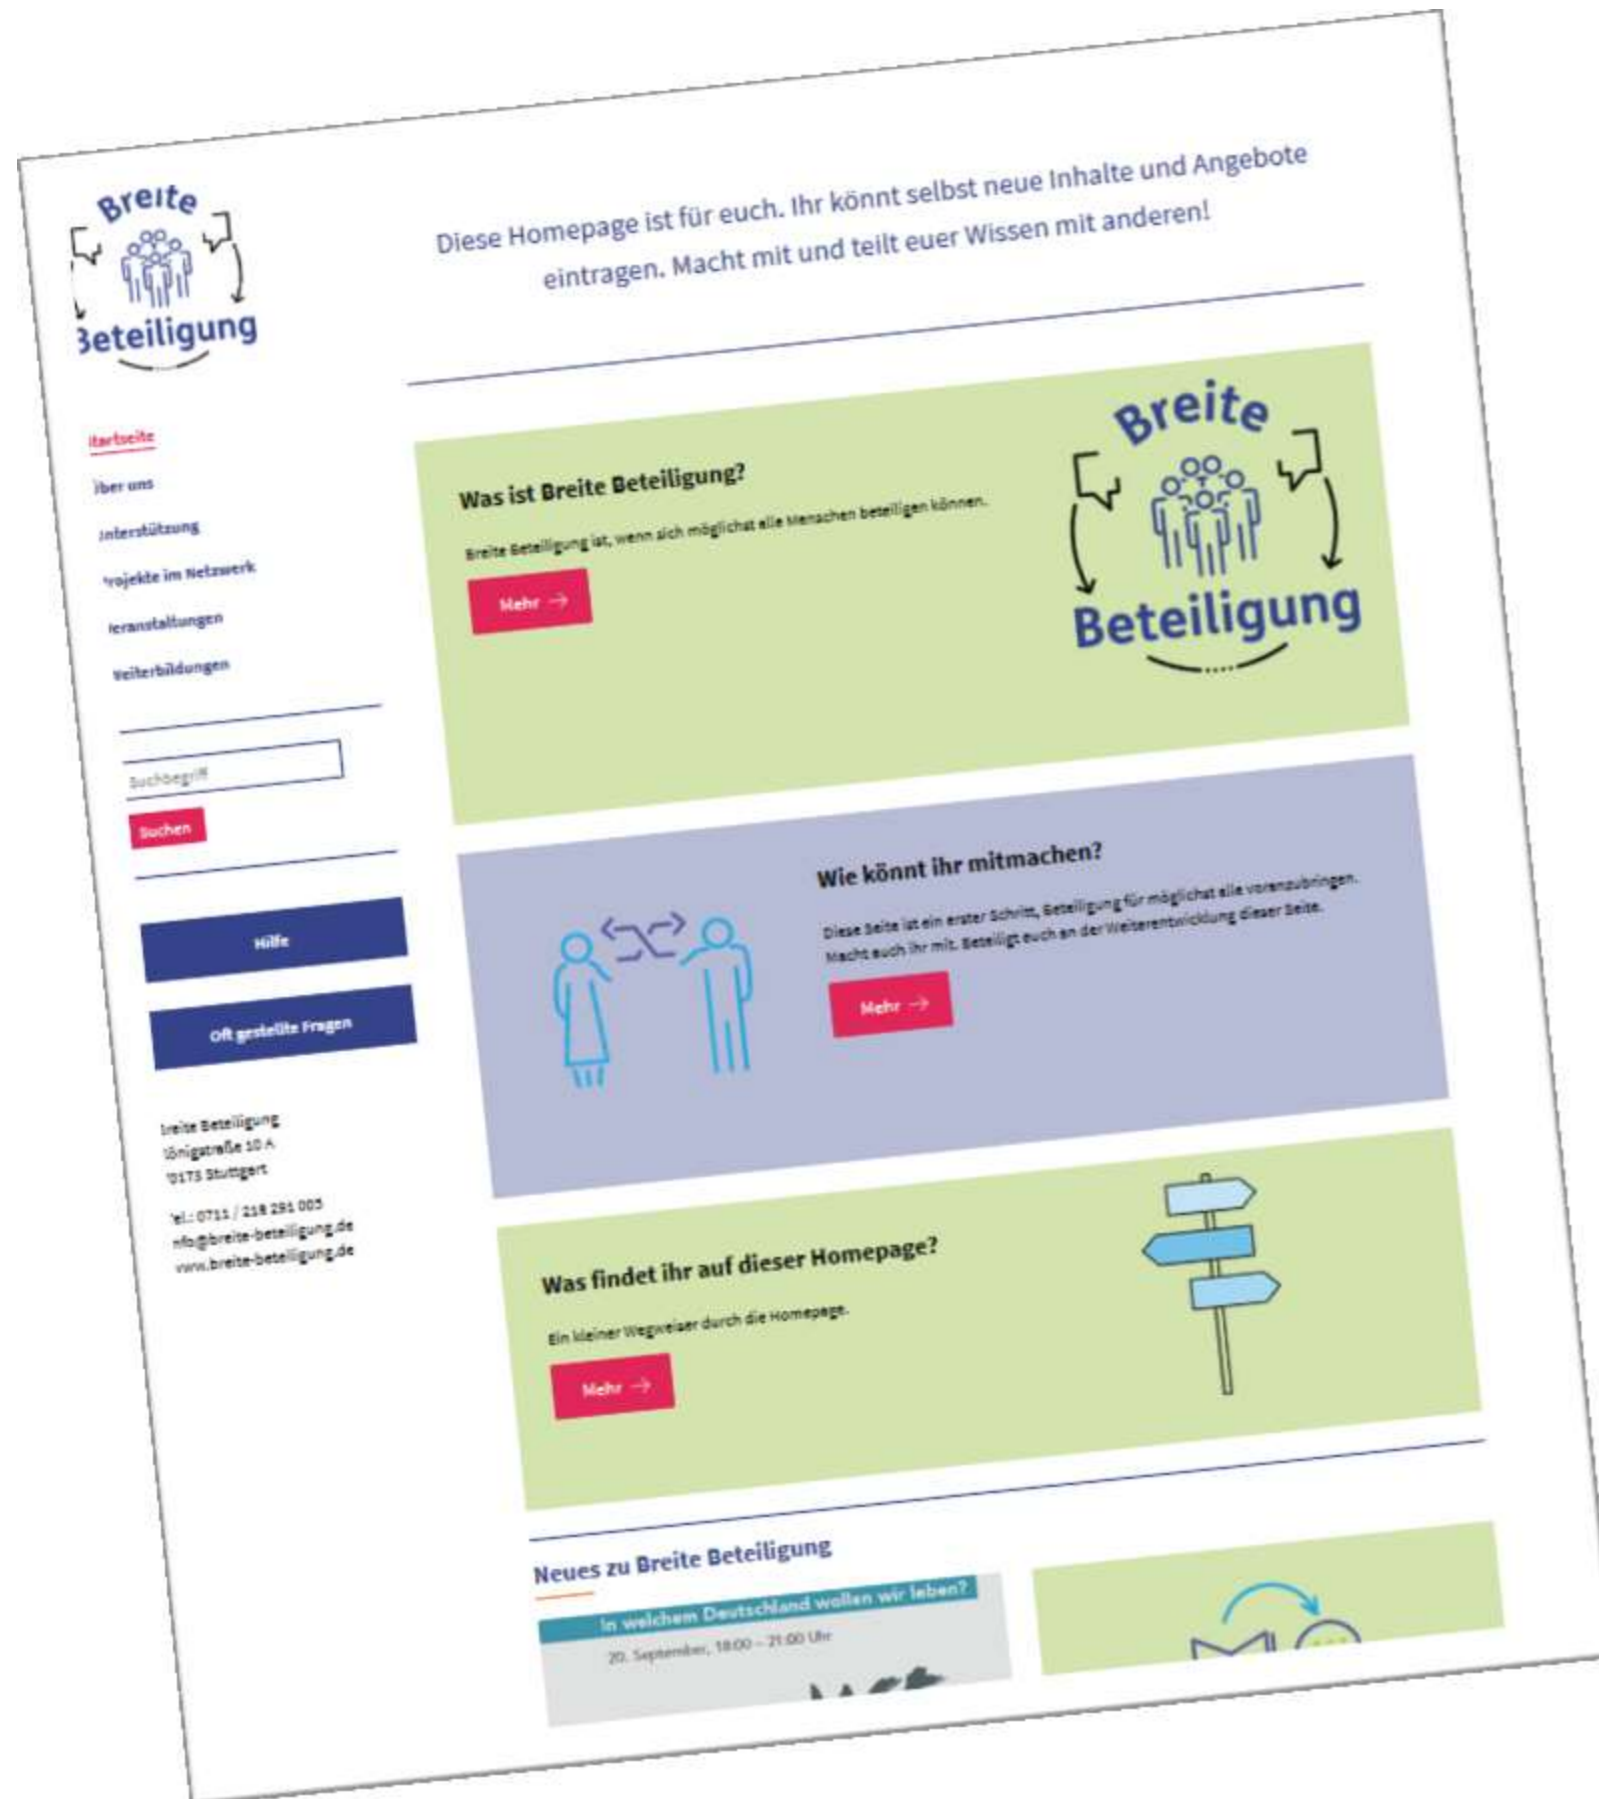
Breite Beteiligung

Diese Homepage ist für euch. Ihr könnt selbst neue Inhalte und Angebote eintragen. Macht mit und teilt euer Wissen mit anderen!

Startseite
Über uns
Unterstützung
Projekte im Netzwerk
Veranstaltungen
Weiterbildungen

Suchbegriff
Suchen

Hilfe
Oft gestellte Fragen

Breite Beteiligung
Königstraße 10 A
70173 Stuttgart

Tel.: 0711 / 218 281 005
info@breite-beteiligung.de
www.breite-beteiligung.de

Was ist Breite Beteiligung?

Breite Beteiligung ist, wenn sich möglichst alle Menschen beteiligen können.

Mehr →

Breite Beteiligung

Wie könnt ihr mitmachen?

Diese Seite ist ein erster Schritt, Beteiligung für möglichst alle voranzubringen. Macht euch ihr mit. Beteiligt euch an der Weiterentwicklung dieser Seite.

Mehr →

Was findet ihr auf dieser Homepage?

Ein kleiner Wegweiser durch die Homepage.

Mehr →

Neues zu Breite Beteiligung

In welchem Deutschland wollen wir leben?
20. September, 18:00 – 21:00 Uhr